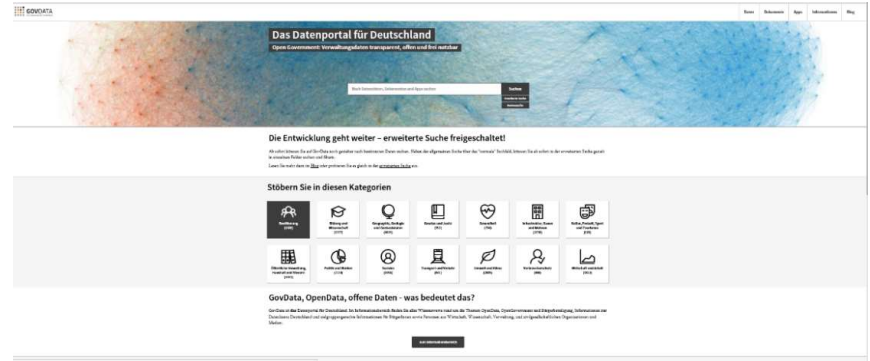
GOVDATA

Daten Dokumente Apps Informationen Blog

Das Datenportal für Deutschland

Open Government: Verwaltungsdaten transparent, offen und frei nutzbar

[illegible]

Suchen

Die Entwicklung geht weiter – erweiterte Suche freigeschaltet!

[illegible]

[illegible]

Stöbern Sie in diesen Kategorien

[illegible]

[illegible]

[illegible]

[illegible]

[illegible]

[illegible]

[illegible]

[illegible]

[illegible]

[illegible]

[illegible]

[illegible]

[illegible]

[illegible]

GovData, OpenData, offene Daten - was bedeutet das?

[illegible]

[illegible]